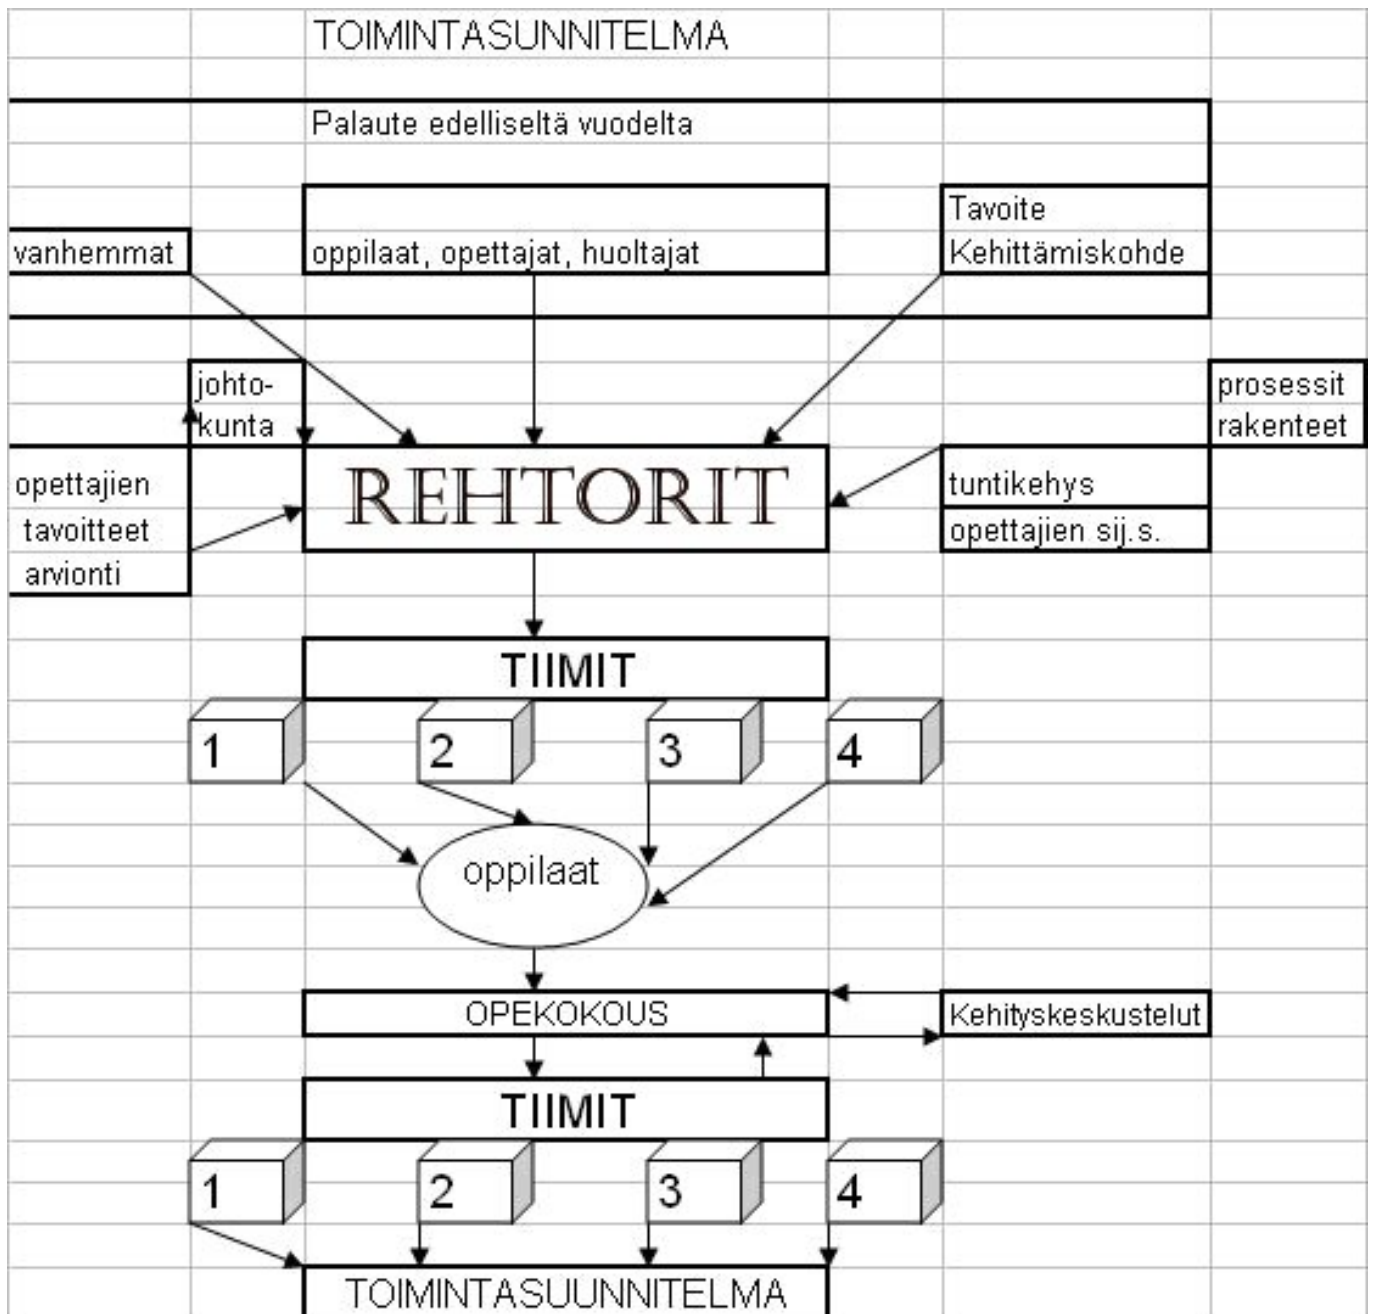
TOIMINTASUNNITELMA

Palaute edelliseltä vuodelta

vanhemmat

oppilaat, opettajat, huoltajat

Tavoite
Kehittämiskohde

johto-
kunta

prosessit
rakenteet

opettajien
tavoitteet
arvionti

REHTORIT

tuntikehys

opettajien sij.s.

TIIMIT

1

2

3

4

oppilaat

OPEKOKOUS

Kehityskeskustelut

TIIMIT

1

2

3

4

TOIMINTASUUNNITELMA